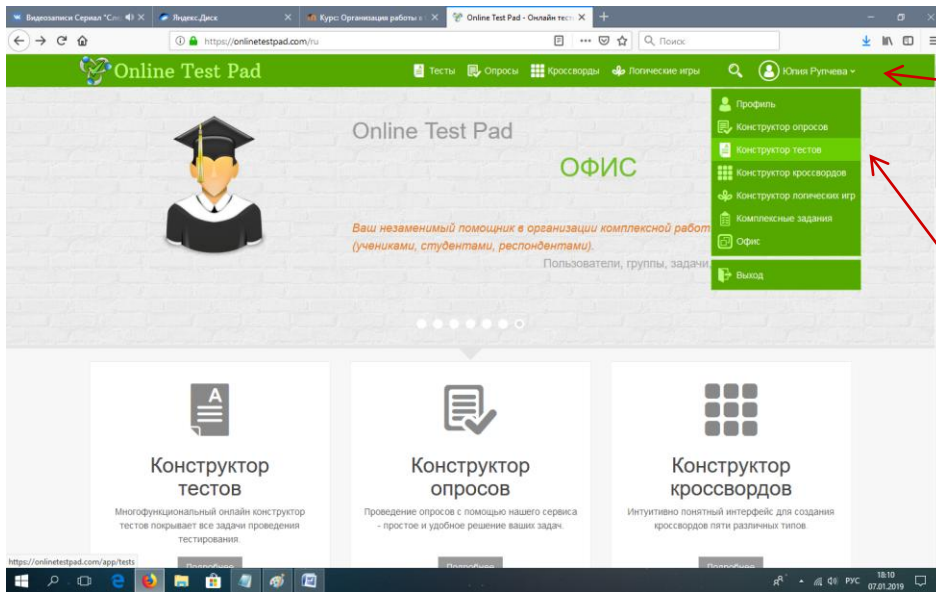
Видеозаписи Сериал "Сле
Яндекс.Диск
Курс: Организация работы с
Online Test Pad - Онлайн тест

https://onlinetestpad.com/ru
Поиск

Online Test Pad
Тесты
Опросы
Кроссворды
Логические игры
Юлия Рупчева

Профиль
Конструктор опросов
Конструктор тестов
Конструктор кроссвордов
Конструктор логических игр
Комплексные задания
Офис
Выход

Online Test Pad

ОФИС

Ваш незаменимый помощник в организации комплексной работ
(учениками, студентами, респондентами).

Пользователи, группы, задачи

Конструктор тестов
Многофункциональный онлайн конструктор тестов покрывает все задачи проведения тестирования.
Подробнее

Конструктор опросов
Проведение опросов с помощью нашего сервиса - простое и удобное решение ваших задач.
Подробнее

Конструктор кроссвордов
Интуитивно понятный интерфейс для создания кроссвордов пяти различных типов.
Подробнее

https://onlinetestpad.com/app/tests

РУС
18:10
07.01.2019